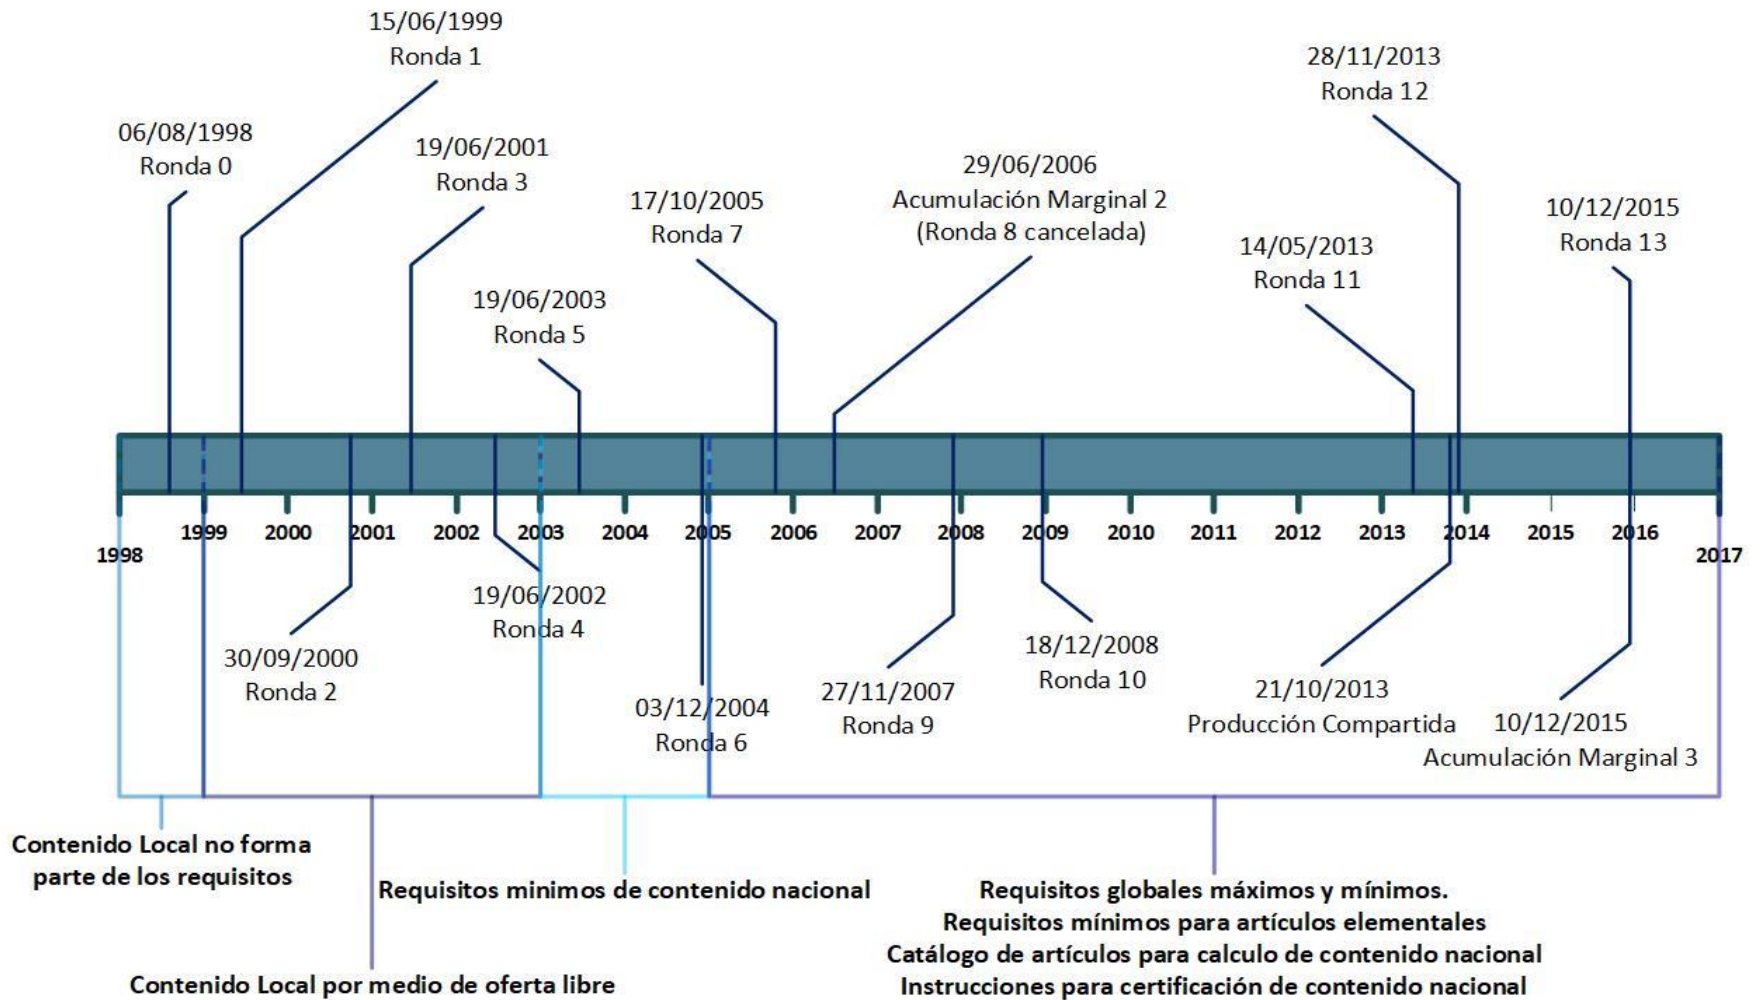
15/06/1999
Ronda 1

28/11/2013
Ronda 12

06/08/1998
Ronda 0

19/06/2001
Ronda 3

29/06/2006
Acumulación Marginal 2
(Ronda 8 cancelada)

17/10/2005
Ronda 7

10/12/2015
Ronda 13

14/05/2013
Ronda 11

19/06/2003
Ronda 5

1998 1999 2000 2001 2002 2003 2004 2005 2006 2007 2008 2009 2010 2011 2012 2013 2014 2015 2016 2017

19/06/2002
Ronda 4

30/09/2000
Ronda 2

18/12/2008
Ronda 10

27/11/2007
Ronda 9

21/10/2013
Producción Compartida

03/12/2004
Ronda 6

10/12/2015
Acumulación Marginal 3

Contenido Local no forma parte de los requisitos

Requisitos minimos de contenido nacional

Requisitos globales máximos y mínimos.
Requisitos mínimos para artículos elementales
Catálogo de artículos para calculo de contenido nacional
Instrucciones para certificación de contenido nacional

Contenido Local por medio de oferta libre